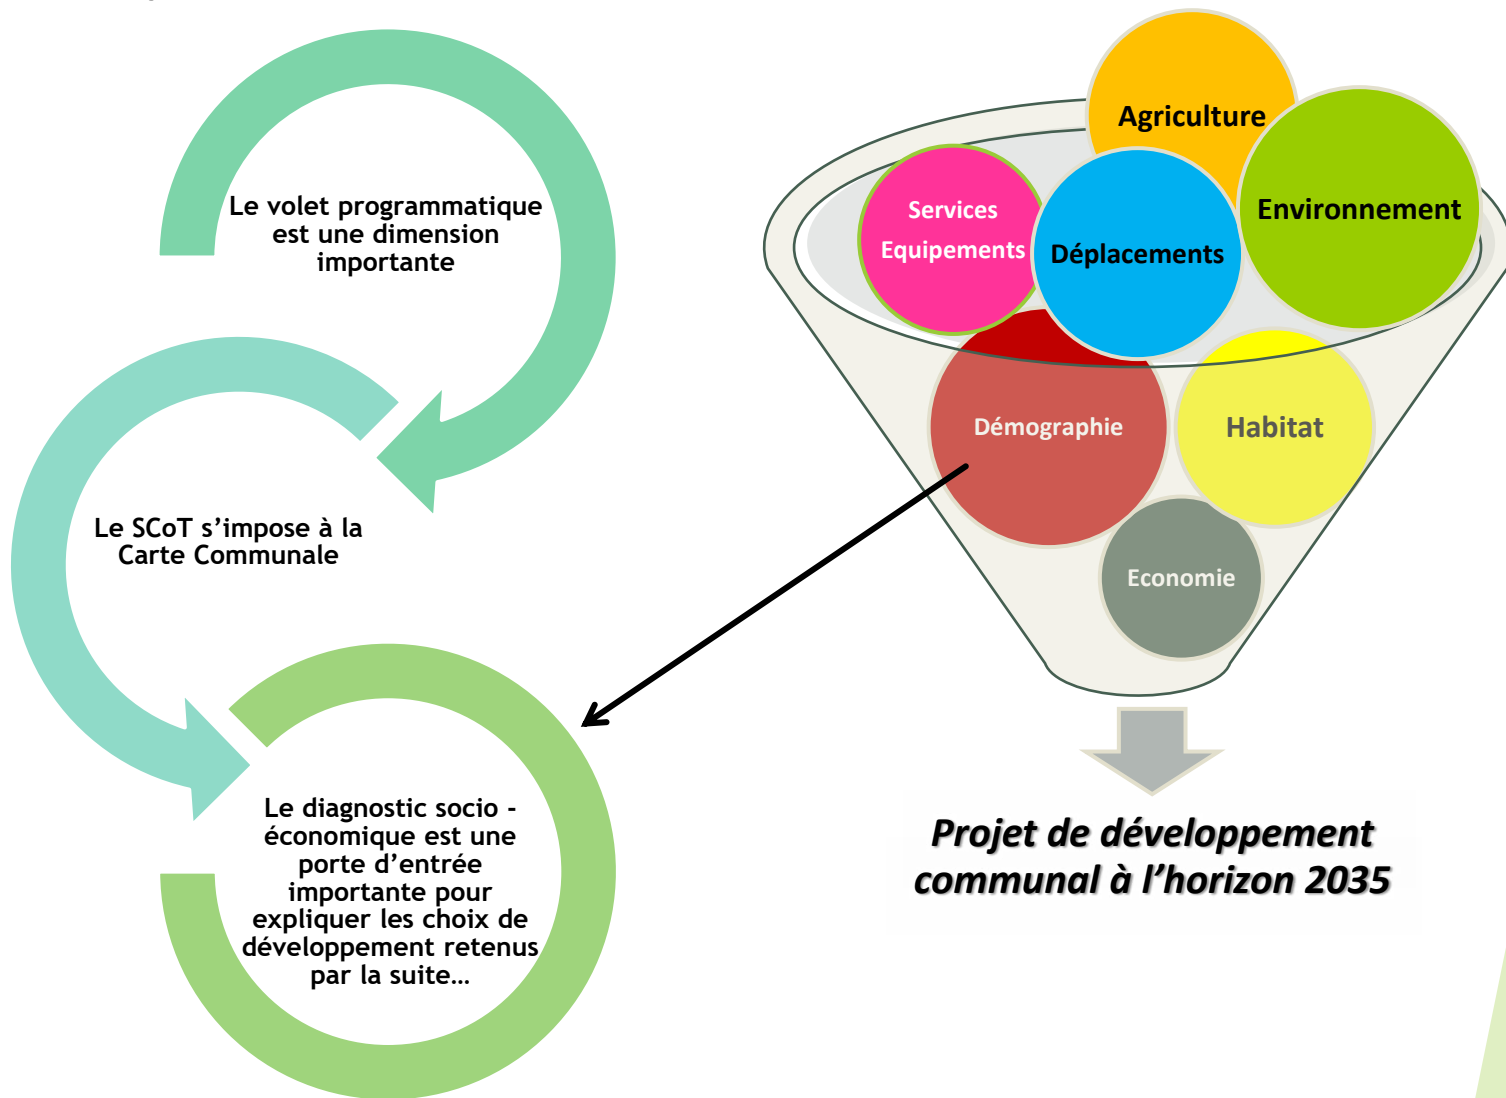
Le volet programmatique est une dimension importante

Le SCoT s'impose à la Carte Communale

Le diagnostic socio - économique est une porte d'entrée importante pour expliquer les choix de développement retenus par la suite...

Agriculture

Services Equipements

Déplacements

Environnement

Démographie

Habitat

Economie

Projet de développement communal à l'horizon 2035